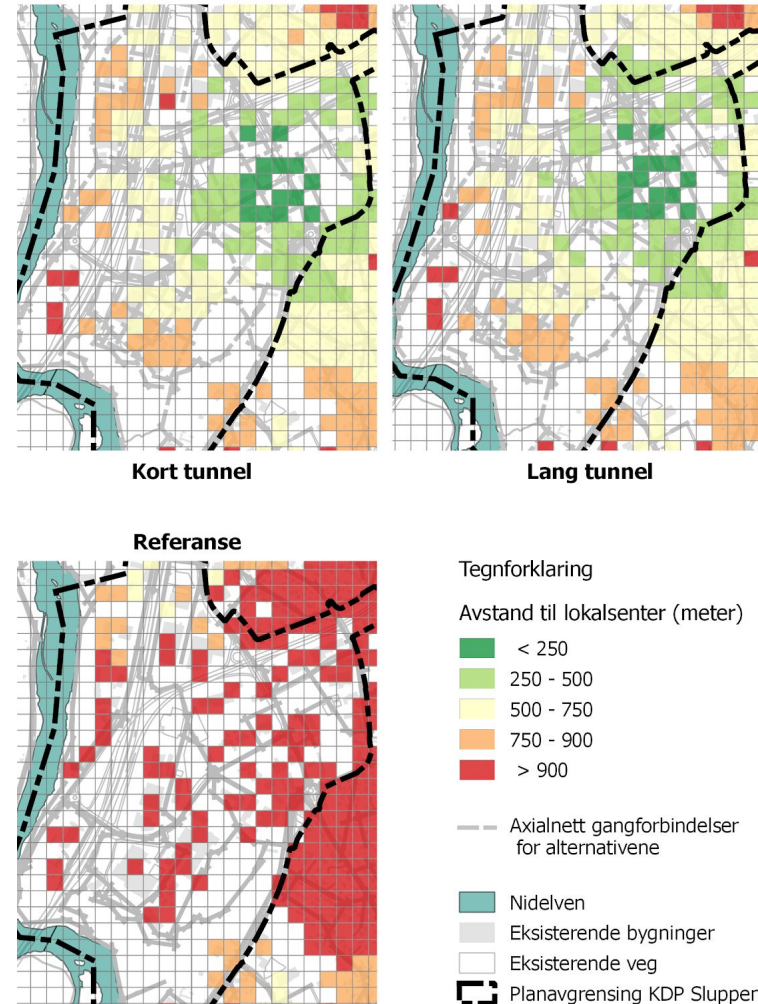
Kort tunnel

Lang tunnel

Referanse

Tegnforklaring

Avstand til lokalsenter (meter)

< 250

250 - 500

500 - 750

750 - 900

> 900

Axialnett gangforbindelser for alternativene

Nidelven

Eksisterende bygninger

Eksisterende veg

Planavgrensing KDP Slupper